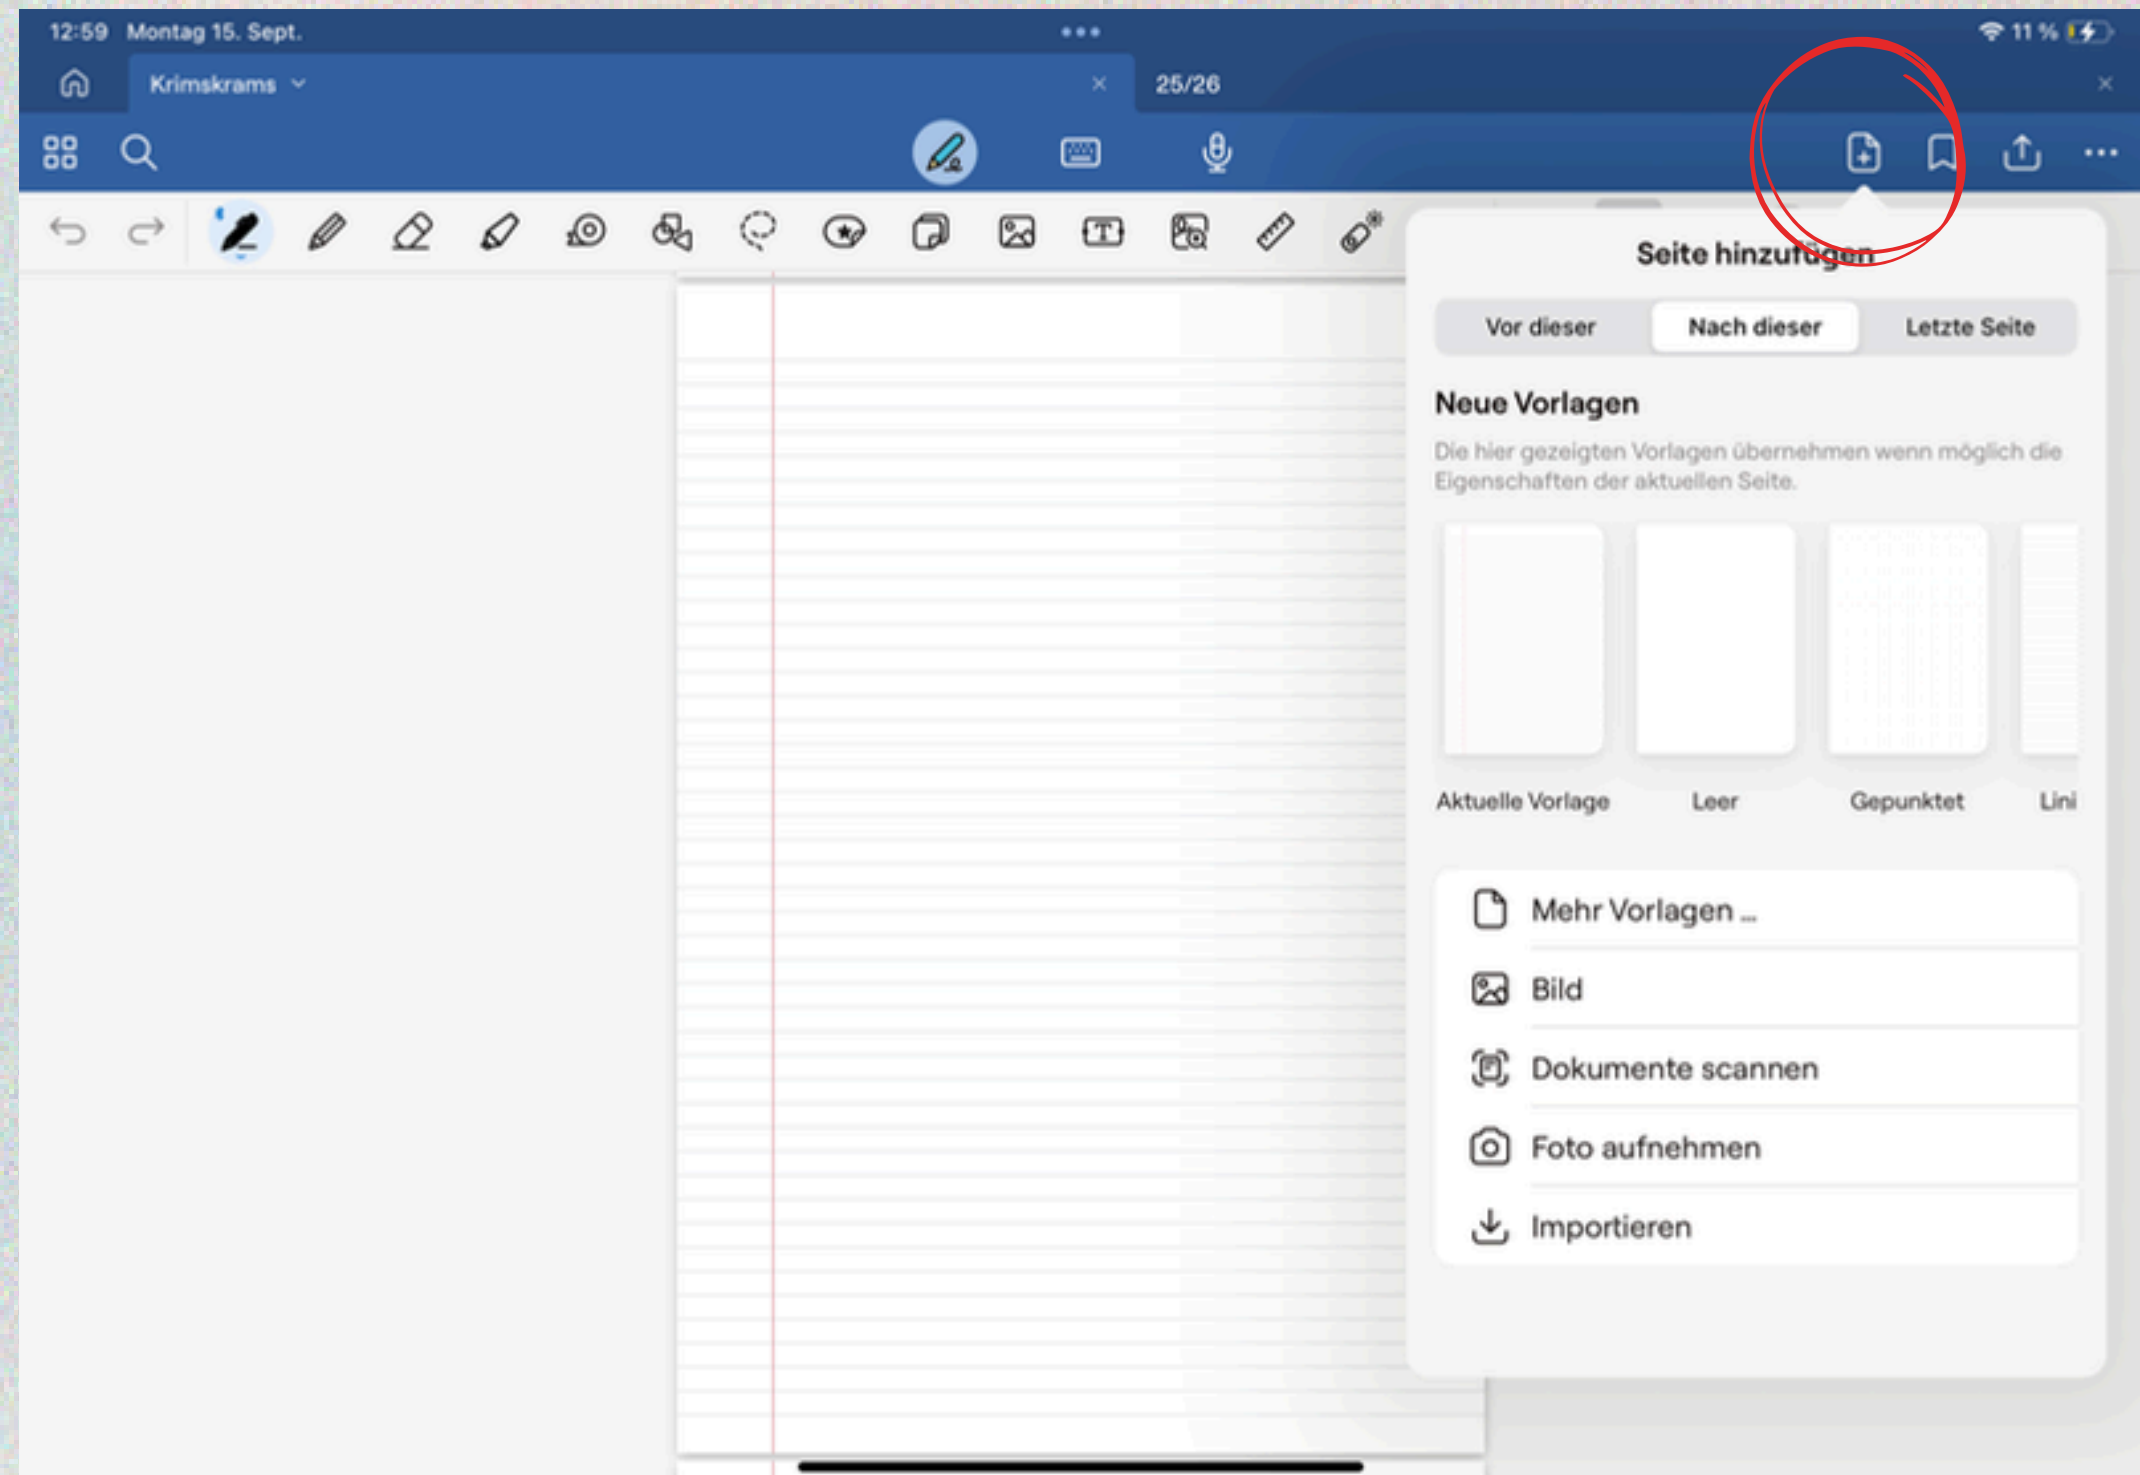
12:59 Montag 15. Sept.

11 %

Krimskrams

25/26

Seite hinzufügen

Vor dieser | Nach dieser | Letzte Seite

Neue Vorlagen

Die hier gezeigten Vorlagen übernehmen wenn möglich die Eigenschaften der aktuellen Seite.

Aktuelle Vorlage

Leer

Gepunktet

Lini

Mehr Vorlagen …

Bild

Dokumente scannen

Foto aufnehmen

Importieren